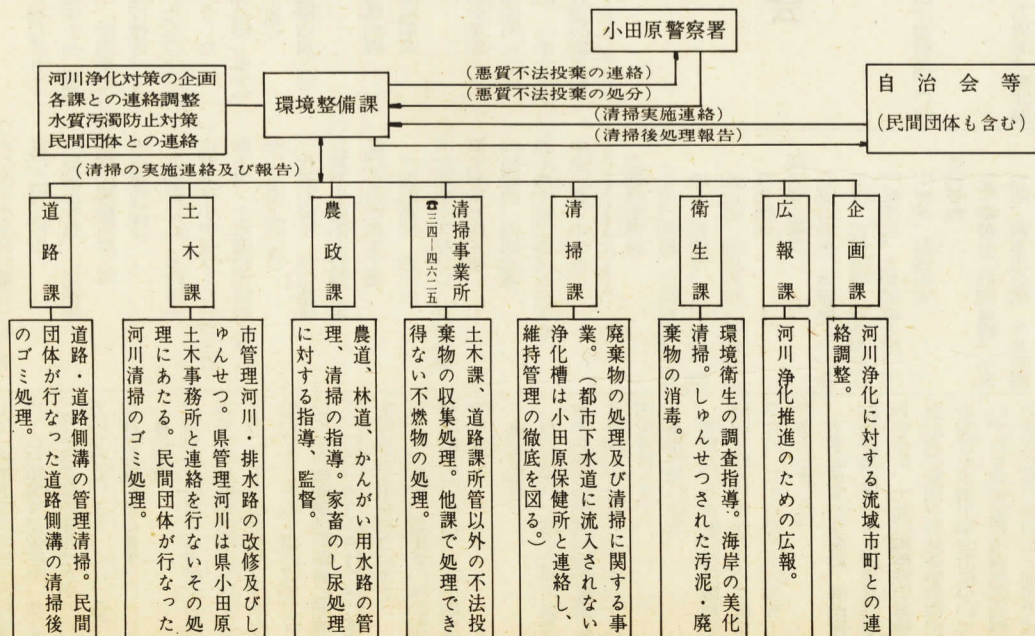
小田原警察署

河川浄化対策の企画
各課との連絡調整
水質汚濁防止対策
民間団体との連絡

環境整備課

(悪質不法投棄の連絡)
(悪質不法投棄の処分)
(清掃実施連絡)
(清掃後処理報告)

自治会等
(民間団体も含む)

(清掃の実施連絡及び報告)

道路課
道路・道路側溝の管理清掃。民間団体が行なった道路側溝の清掃後のゴミ処理。

土木課
市管理河川・排水路の改修及びしゅんせつ。県管理河川は県小田原土木事務所と連絡を行ないその処理にあたる。民間団体が行なった河川清掃のゴミ処理。

農政課
農道、林道、かんがい用水路の管理、清掃の指導。家畜のし尿処理に対する指導、監督。

清掃事業所
☎三四—四六二五
土木課、道路課所管以外の不法投棄物の収集処理。他課で処理できない不燃物の処理。

清掃課
廃棄物の処理及び清掃に関する事業。(都市下水道に流入されない浄化槽は小田原保健所と連絡し、維持管理の徹底を図る。)

衛生課
環境衛生の調査指導。海岸の美化清掃。しゅんせつされた汚泥・廃棄物の消毒。

広報課
河川浄化推進のための広報。

企画課
河川浄化に対する流域市町との連絡調整。